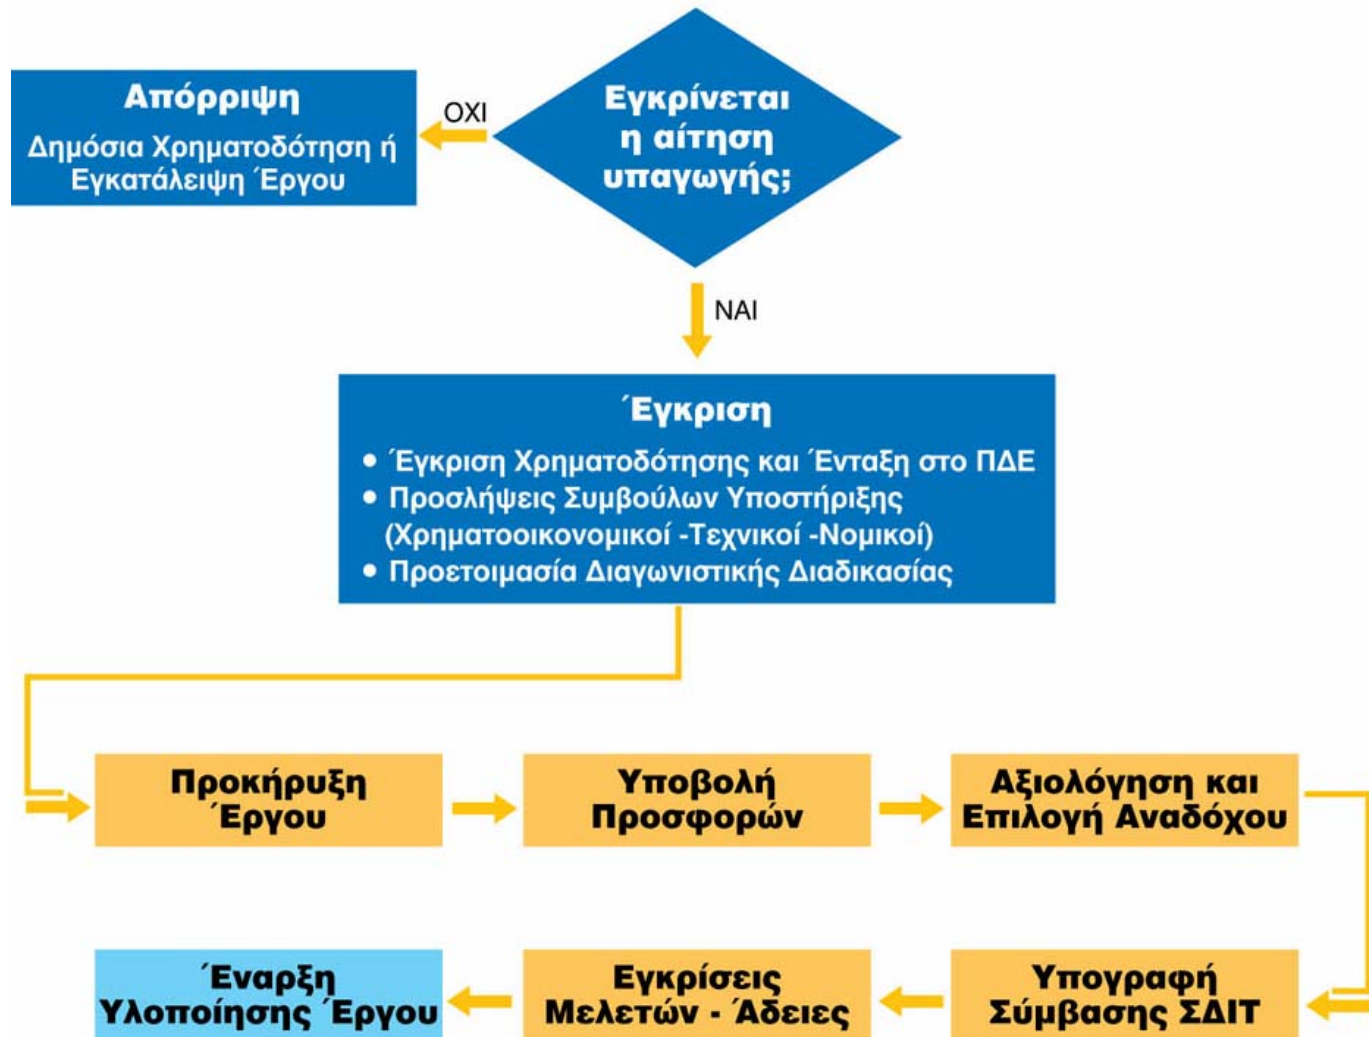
Απόρριψη
Δημόσια Χρηματοδότηση ή Εγκατάλειψη Έργου

ΟΧΙ

Εγκρίνεται η αίτηση υπαγωγής;

ΝΑΙ

Έγκριση
• Έγκριση Χρηματοδότησης και Ένταξη στο ΠΔΕ
• Προσλήψεις Συμβούλων Υποστήριξης (Χρηματοοικονομικοί -Τεχνικοί -Νομικοί)
• Προετοιμασία Διαγωνιστικής Διαδικασίας

Προκήρυξη Έργου

Υποβολή Προσφορών

Αξιολόγηση και Επιλογή Αναδόχου

Έναρξη Υλοποίησης Έργου

Εγκρίσεις Μελετών - Άδειες

Υπογραφή Σύμβασης ΣΔΙΤ